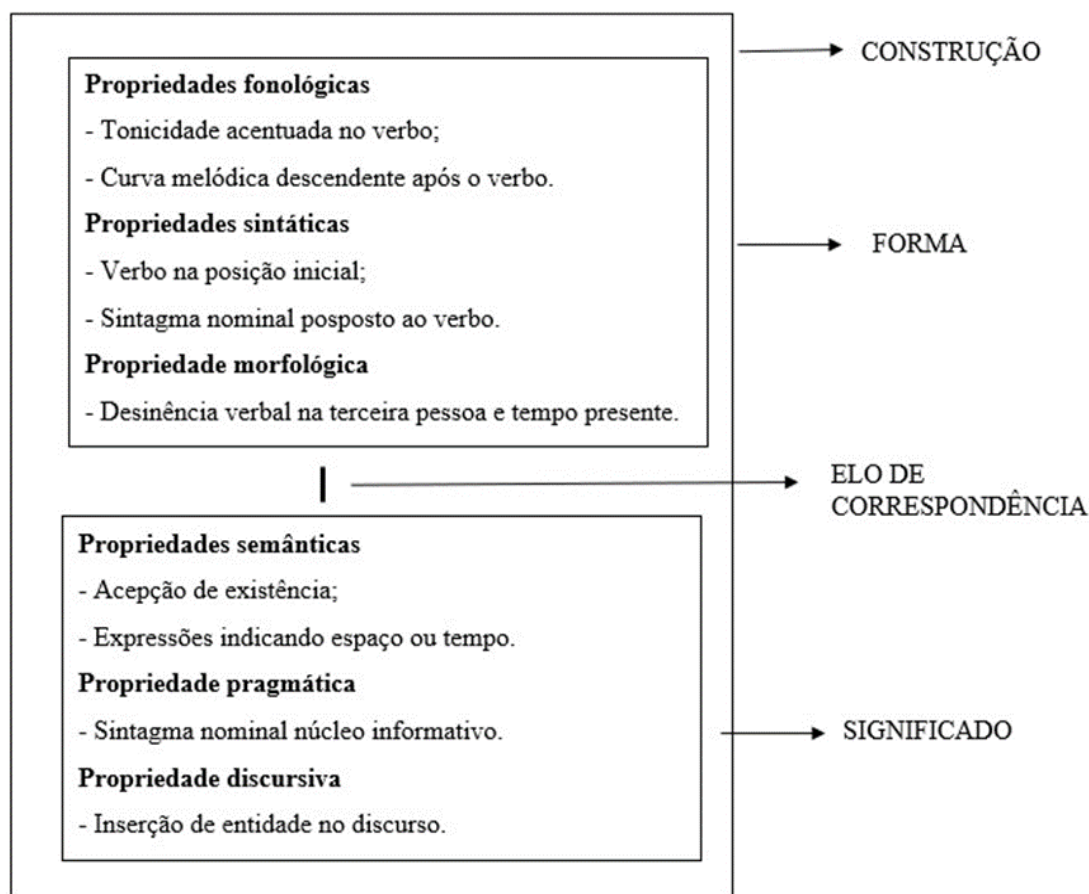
CONSTRUÇÃO

**Propriedades fonológicas**

- Tonicidade acentuada no verbo;

- Curva melódica descendente após o verbo.

**Propriedades sintáticas**

- Verbo na posição inicial;

- Sintagma nominal posposto ao verbo.

**Propriedade morfológica**

- Desinência verbal na terceira pessoa e tempo presente.

FORMA

ELO DE CORRESPONDÊNCIA

**Propriedades semânticas**

- Acepção de existência;

- Expressões indicando espaço ou tempo.

**Propriedade pragmática**

- Sintagma nominal núcleo informativo.

**Propriedade discursiva**

- Inserção de entidade no discurso.

SIGNIFICADO